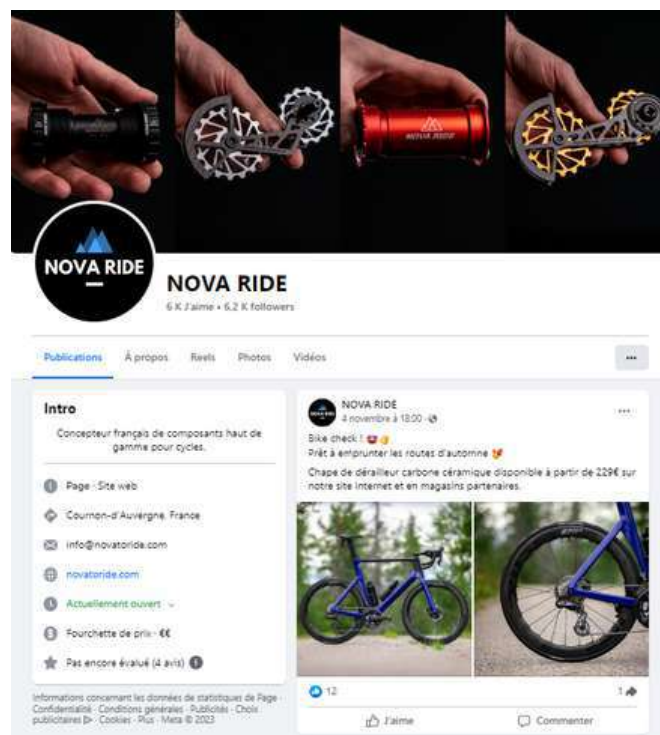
NOVA RIDE

NOVA RIDE
6 K J'aime • 6,2 K followers

Publications À propos Reels Photos Vidéos ···

Intro

Concepteur français de composants haut de gamme pour cycles.

Page · Site web

Cournon-d'Auvergne, France

info@novatoride.com

novatoride.com

Actuellement ouvert

Fourchette de prix · €€

Pas encore évalué (4 avis)

Informations concernant les données de statistiques de Page · Confidentialité · Conditions générales · Publicités · Choix publicitaires · Cookies · Plus · Meta © 2023

NOVA RIDE
4 novembre à 18:00 ·

Bike check !
Prêt à emprunter les routes d'automne

Chape de dérailleur carbone céramique disponible à partir de 229€ sur notre site internet et en magasins partenaires.

12
1

J'aime Commenter